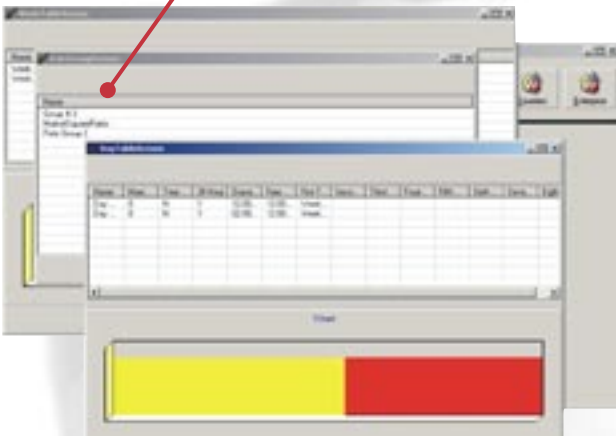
Name
Group # 3
Hybrid/Upgrade/Patio
Pole Group 2

| Name | Man... | Time | Hr Area | Scans | Time | Text | Sens... | Text | Prop... | Effi... | Sett... | Sens... | Eqti |
|---|---|---|---|---|---|---|---|---|---|---|---|---|---|
| Day... | 8 | N | 1 | 02:00... | 12:00... | Visual... | | | | | | | |
| Day... | 8 | N | 1 | 02:00... | 12:00... | Visual... | | | | | | | |

Visual